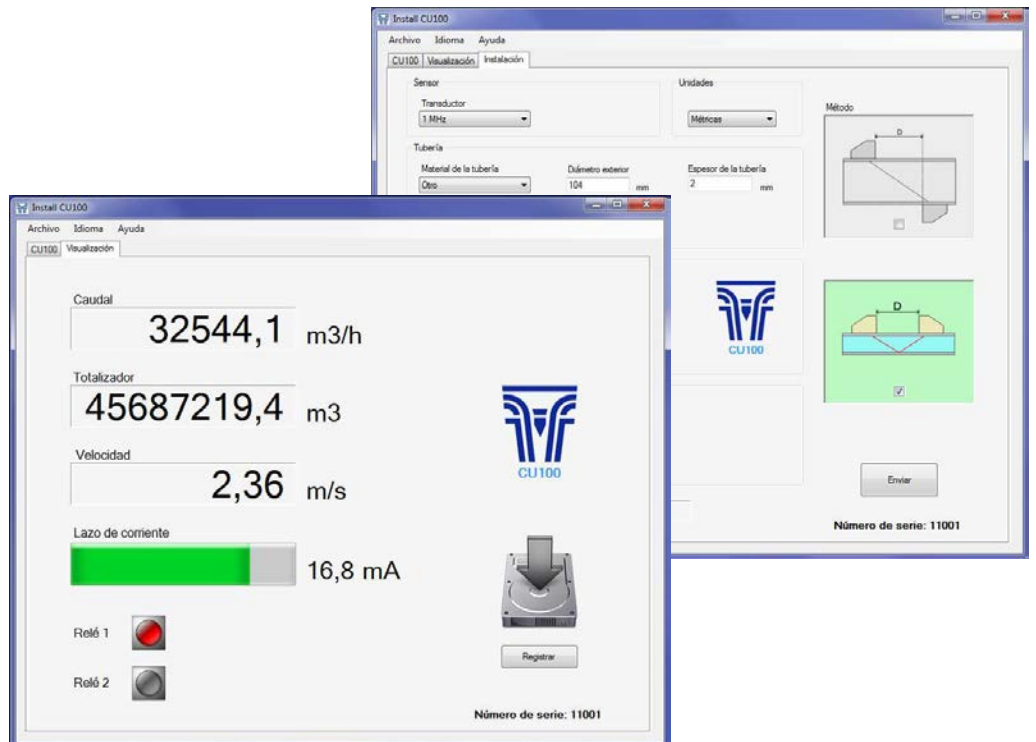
Install CU100

Archivo Idioma Ayuda

CU100 Visualización Instalación

Sensor

Transductor

1 MHz

Unidades

Métricas

Método

D

Tubería

Material de la tubería

Otro

Diámetro exterior

104 mm

Espesor de la tubería

2 mm

CU100

D

Enviar

Número de serie: 11001

Install CU100

Archivo Idioma Ayuda

CU100 Visualización

Caudal

32544,1 m3/h

Totalizador

45687219,4 m3

Velocidad

2,36 m/s

CU100

Lazo de corriente

16,8 mA

Relé 1

Relé 2

Registrar

Número de serie: 11001